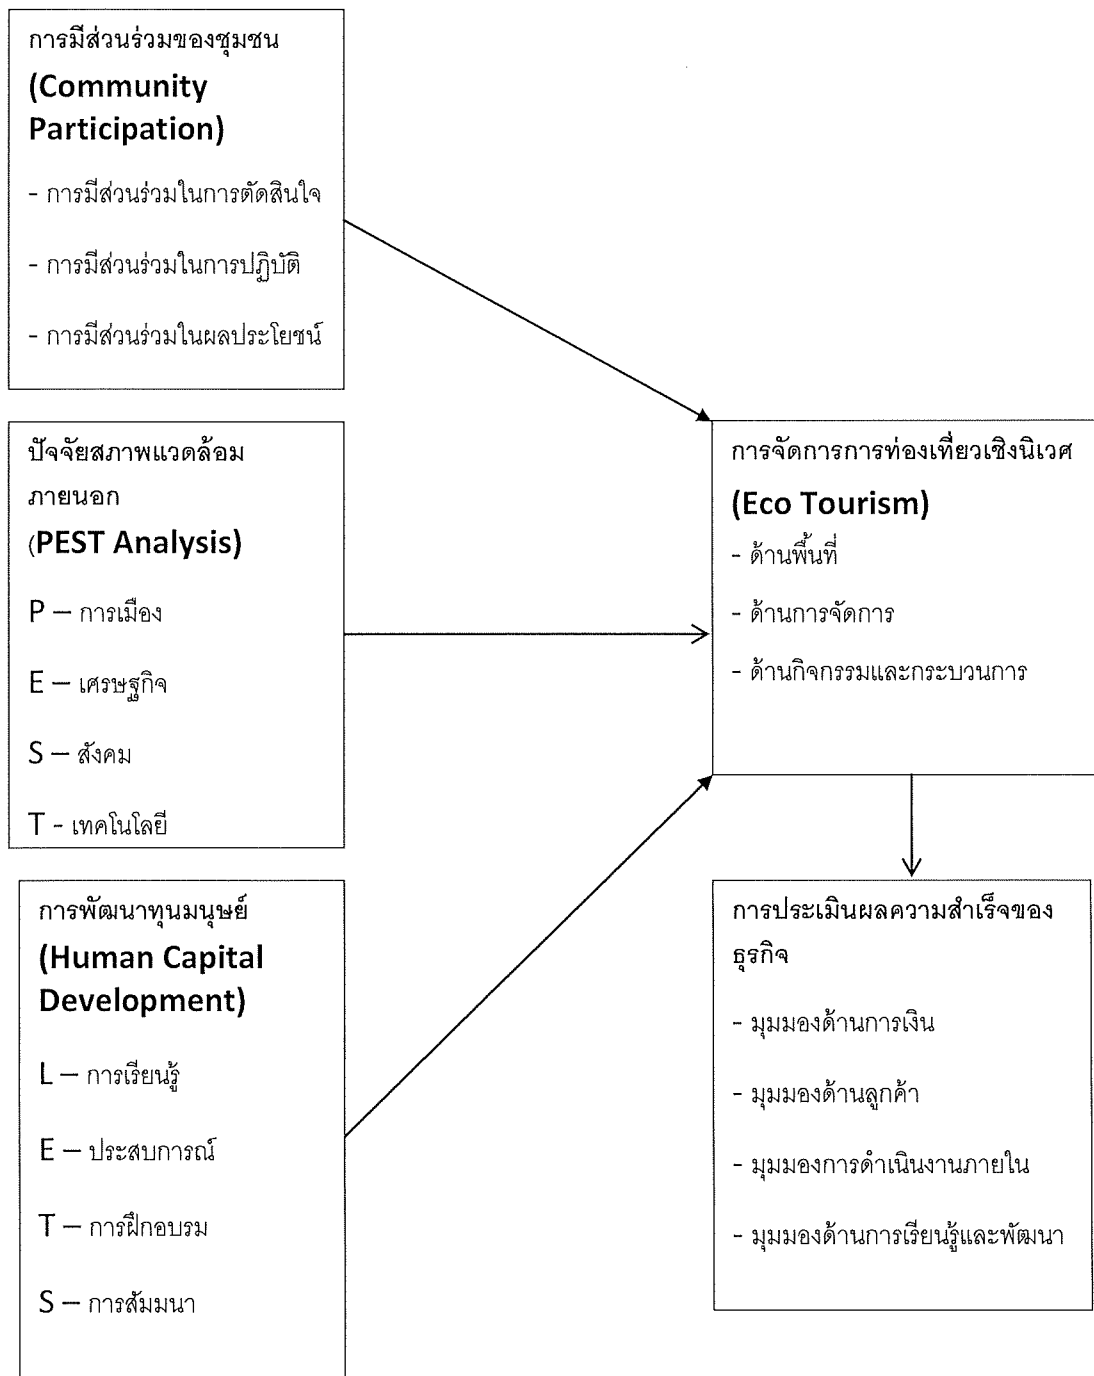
การมีส่วนร่วมของชุมชน

(Community Participation)

- การมีส่วนร่วมในการตัดสินใจ

- การมีส่วนร่วมในการปฏิบัติ

- การมีส่วนร่วมในผลประโยชน์

ปัจจัยสภาพแวดล้อมภายนอก

(PEST Analysis)

P – การเมือง

E – เศรษฐกิจ

S – สังคม

T - เทคโนโลยี

การพัฒนาทุนมนุษย์

(Human Capital Development)

L – การเรียนรู้

E – ประสบการณ์

T – การฝึกอบรม

S – การสัมมนา

การจัดการการท่องเที่ยวเชิงนิเวศ

(Eco Tourism)

- ด้านพื้นที่

- ด้านการจัดการ

- ด้านกิจกรรมและกระบวนการ

การประเมินผลความสำเร็จของธุรกิจ

- มุมมองด้านการเงิน

- มุมมองด้านลูกค้า

- มุมมองการดำเนินงานภายใน

- มุมมองด้านการเรียนรู้และพัฒนา